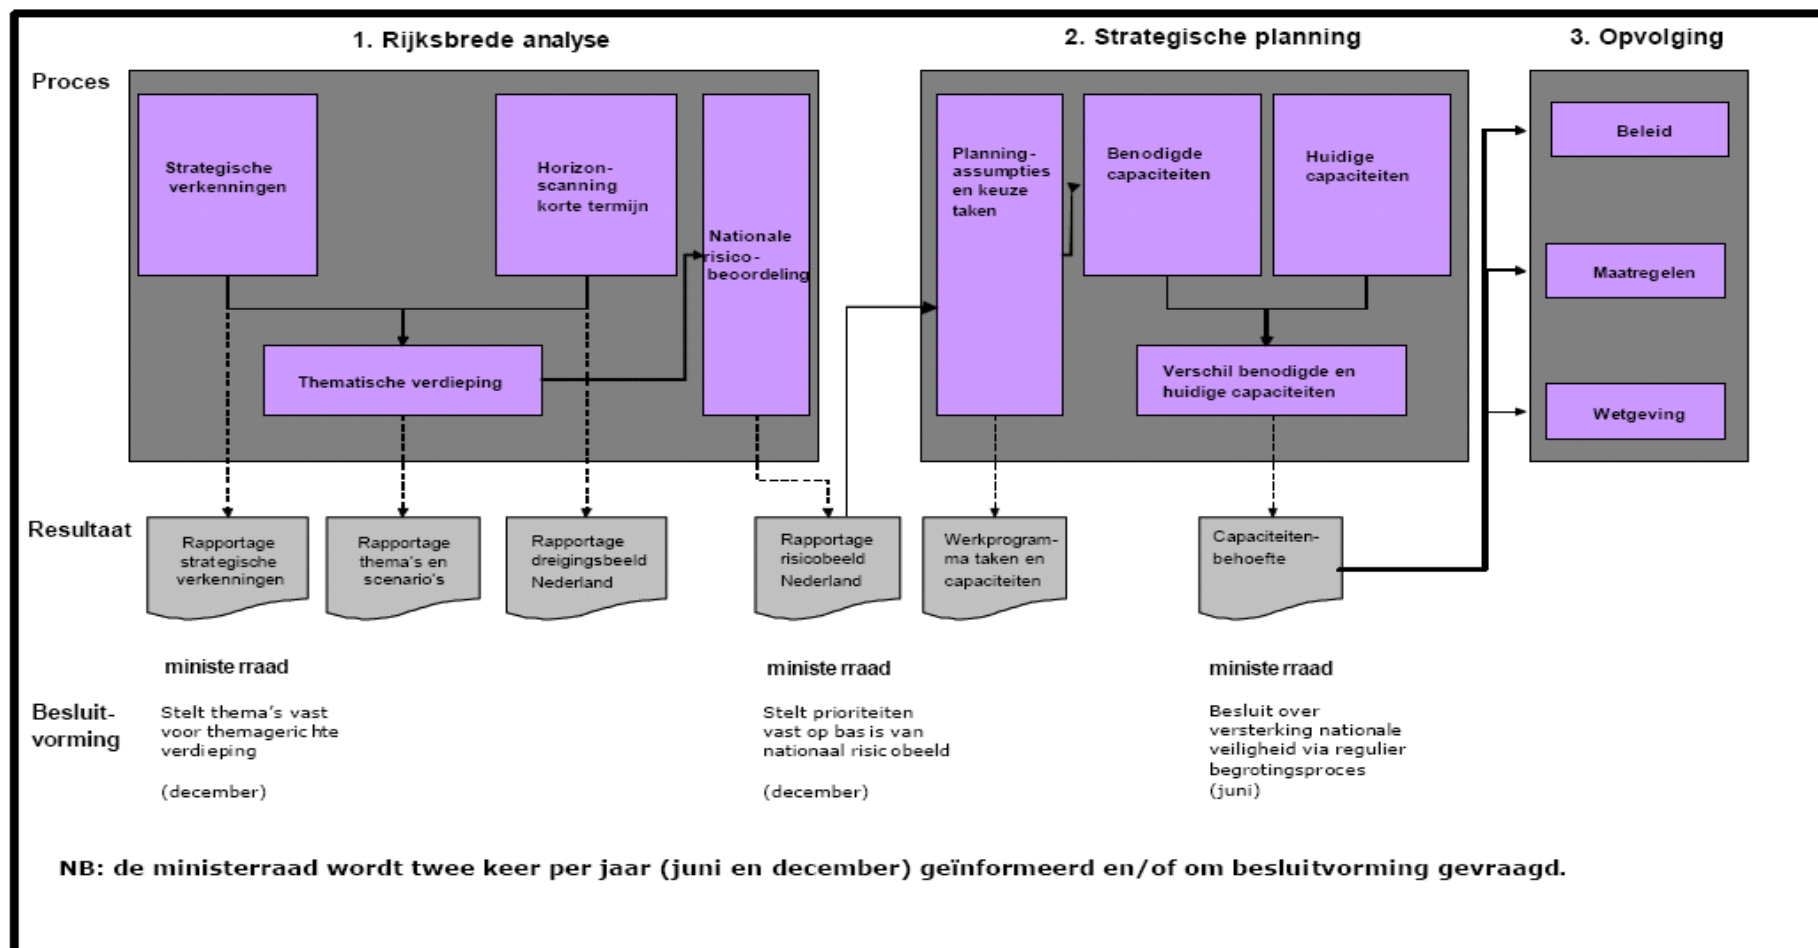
1. Rijksbrede analyse

2. Strategische planning

3. Opvolging

Proces

Strategische verkenningen

Horizon-scanning korte termijn

Nationale risico-beoordeling

Thematische verdieping

Planning-assumpties en keuze taken

Benodigde capaciteiten

Huidige capaciteiten

Verschil benodigde en huidige capaciteiten

Beleid

Maatregelen

Wetgeving

Resultaat

Rapportage strategische verkenningen

Rapportage thema's en scenario's

Rapportage dreigingsbeeld Nederland

Rapportage risicobeeld Nederland

Werkprogramma taken en capaciteiten

Capaciteiten-behoefte

ministe rraad

ministe rraad

ministe rraad

Besluit-vorming

Stelt thema's vast voor themagericht hte verdieping

(december)

Stelt prioriteiten vast op bas is van nationaal risic obeeld

(december)

Besluit over versterking nationale veiligheid via regulier begrotingsproces (juni)

NB: de ministerraad wordt twee keer per jaar (juni en december) geïnformeerd en/of om besluitvorming gevraagd.